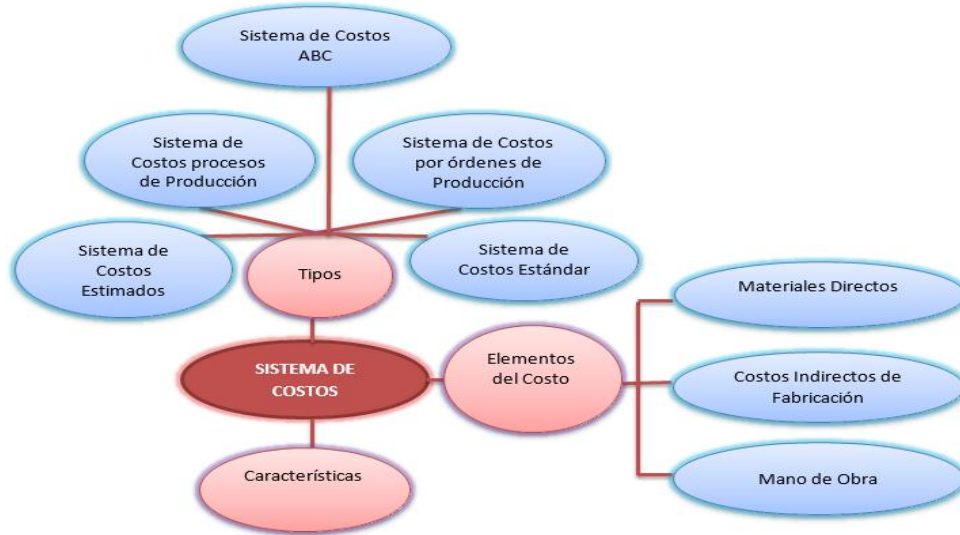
Sistema de Costos ABC

Sistema de Costos procesos de Producción

Sistema de Costos por órdenes de Producción

Sistema de Costos Estimados

Tipos

Sistema de Costos Estándar

Materiales Directos

SISTEMA DE COSTOS

Elementos del Costo

Costos Indirectos de Fabricación

Características

Mano de Obra